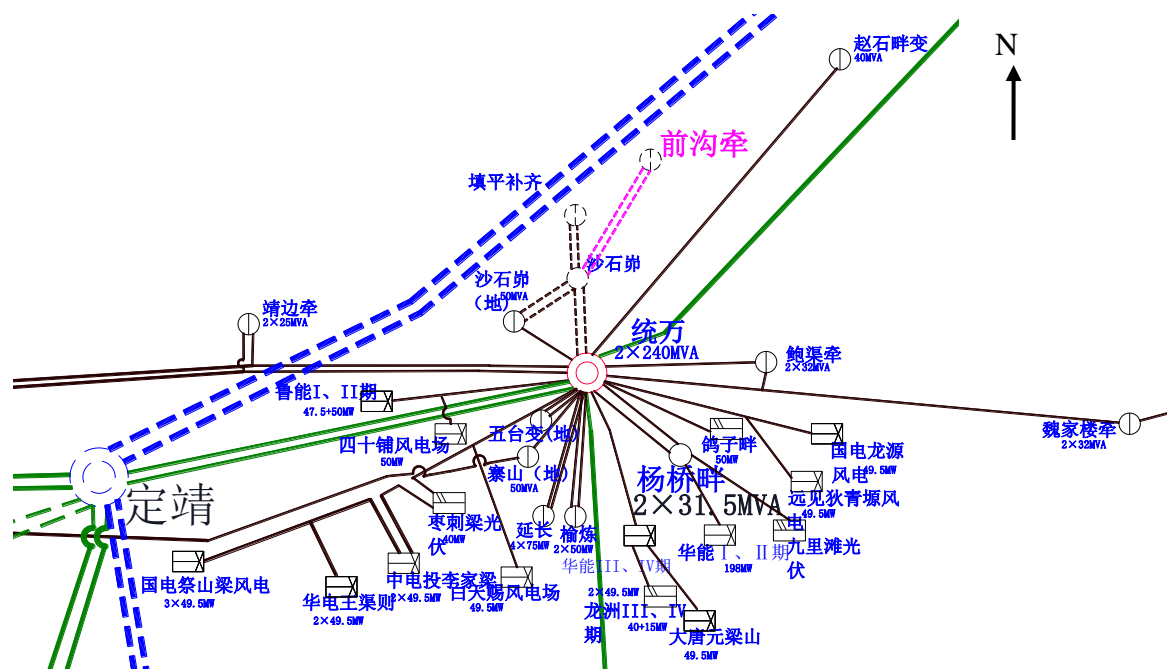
N

赵石畔变
40MVA

前沟牵

填平补齐

沙石峁

沙石峁
(地)
50MVA

靖边牵
2×25MVA

统万
2×240MVA

鲍渠牵
2×32MVA

鲁能I、II期
47.5+50MW

魏家楼牵
2×32MVA

四十铺风电场
50MW

五台变(地)

鸽子畔
50MW

国电龙源
风电
49.5MW

寨山(地)
50MVA

杨桥畔
2×31.5MVA

远见狄青塬风电
49.5MW

定靖

枣刺梁光伏
40MW

延长
4×75MW

榆炼
2×50MW

华能I、II期
198MW

九里滩光伏

华能III、IV期

国电祭山梁风电
3×49.5MW

中电投李家梁
2×49.5MW

白天赐风电场
49.5MW

2×49.5MW
龙洲III、IV期
40+15MW

华电王渠则
2×49.5MW

大唐元梁山
49.5MW